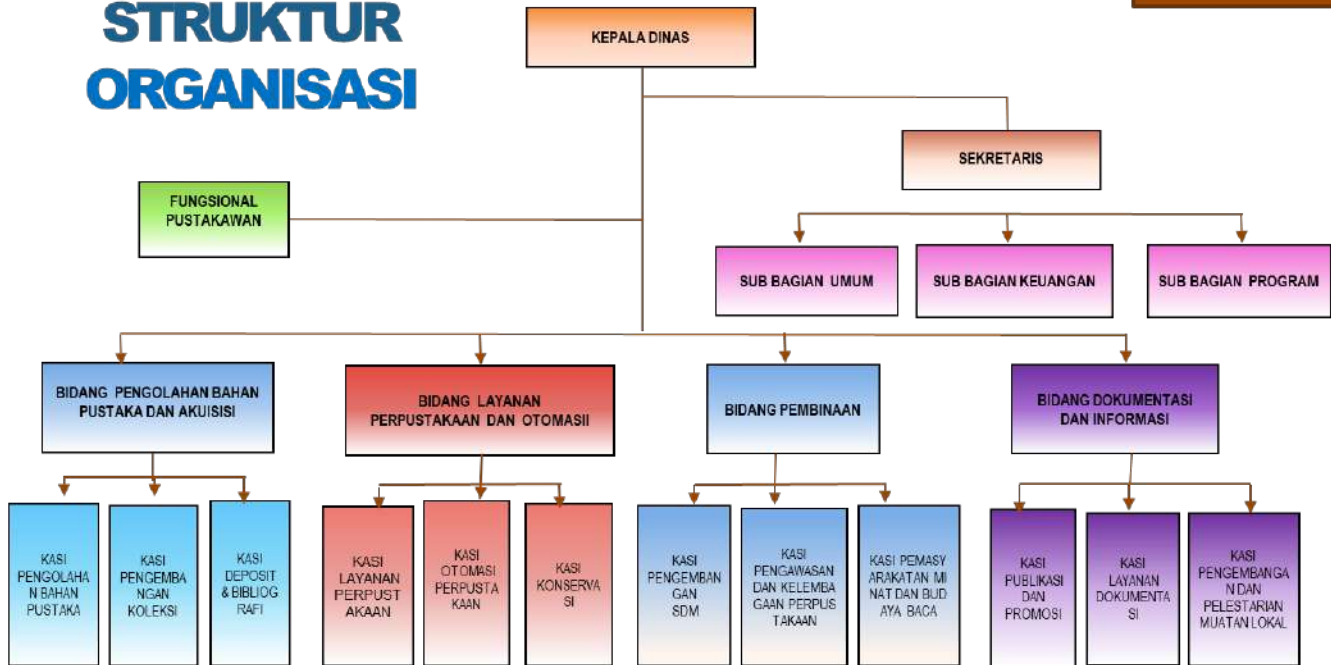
STRUKTUR ORGANISASI

KEPALA DINAS

SEKRETARIS

FUNGSIONAL PUSTAKAWAN

SUB BAGIAN UMUM

SUB BAGIAN KEUANGAN

SUB BAGIAN PROGRAM

BIDANG PENGOLAHAN BAHAN PUSTAKA DAN AKUISISI

BIDANG LAYANAN PERPUSTAKAAN DAN OTOMASII

BIDANG PEMBINAAN

BIDANG DOKUMENTASI DAN INFORMASI

KASI PENGOLAHA N BAHAN PUSTAKA

KASI PENGEMBA NGAN KOLEKSI

KASI DEPOSIT & BIBLIOG RAFI

KASI LAYANAN PERPUST AKAAN

KASI OTOMASI PERPUSTA KAAN

KASI KONSERVA SI

KASI PENGEMBAN GAN SDM

KASI PENGAWASAN DAN KELEMBA GAAN PERPUS TAKAAN

KASI PEMASY ARAKATAN MI NAT DAN BUD AYA BACA

KASI PUBLIKASI DAN PROMOSI

KASI LAYANAN DOKUMENTA SI

KASI PENGEMBANGA N DAN PELESTARIAN MUATAN LOKAL